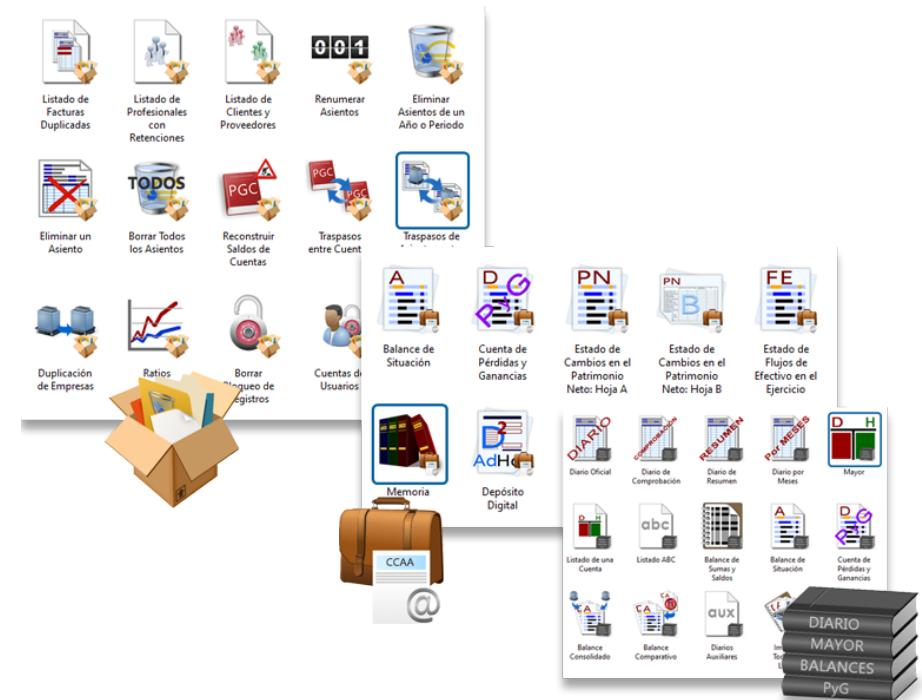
001

Listado de Facturas Duplicadas

Listado de Profesionales con Retenciones

Listado de Clientes y Proveedores

Renumerar Asientos

Eliminar Asientos de un Año o Periodo

TODOS

PGC

PGC PGC

Eliminar un Asiento

Borrar Todos los Asientos

Reconstruir Saldos de Cuentas

Traspasos entre Cuent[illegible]

Traspasos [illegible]

Duplicación de Empresas

Ratios

Borrar Bloqueo de Registros

Cuentas de Usuarios

A

D PyG

PN

PN B

FE

Balance de Situación

Cuenta de Pérdidas y Ganancias

Estado de Cambios en el Patrimonio Neto: Hoja A

Estado de Cambios en el Patrimonio Neto: Hoja B

Estado de Flujos de Efectivo en el Ejercicio

Memoria

Depósito Digital

CCAA

@

DIARIO

COMPROBACIÓN

RESUMEN

Por MESES

D H

Diario Oficial

Diario de Comprobación

Diario de Resumen

Diario por Meses

Mayor

abc

Listado de una Cuenta

Listado ABC

Balance de Sumas y Saldos

Balance de Situación

Cuenta de Pérdidas y Ganancias

aux

Balance Consolidado

Balance Comparativo

Diarios Auxiliares

Im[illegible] To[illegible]

DIARIO

MAYOR

BALANCES

PyG